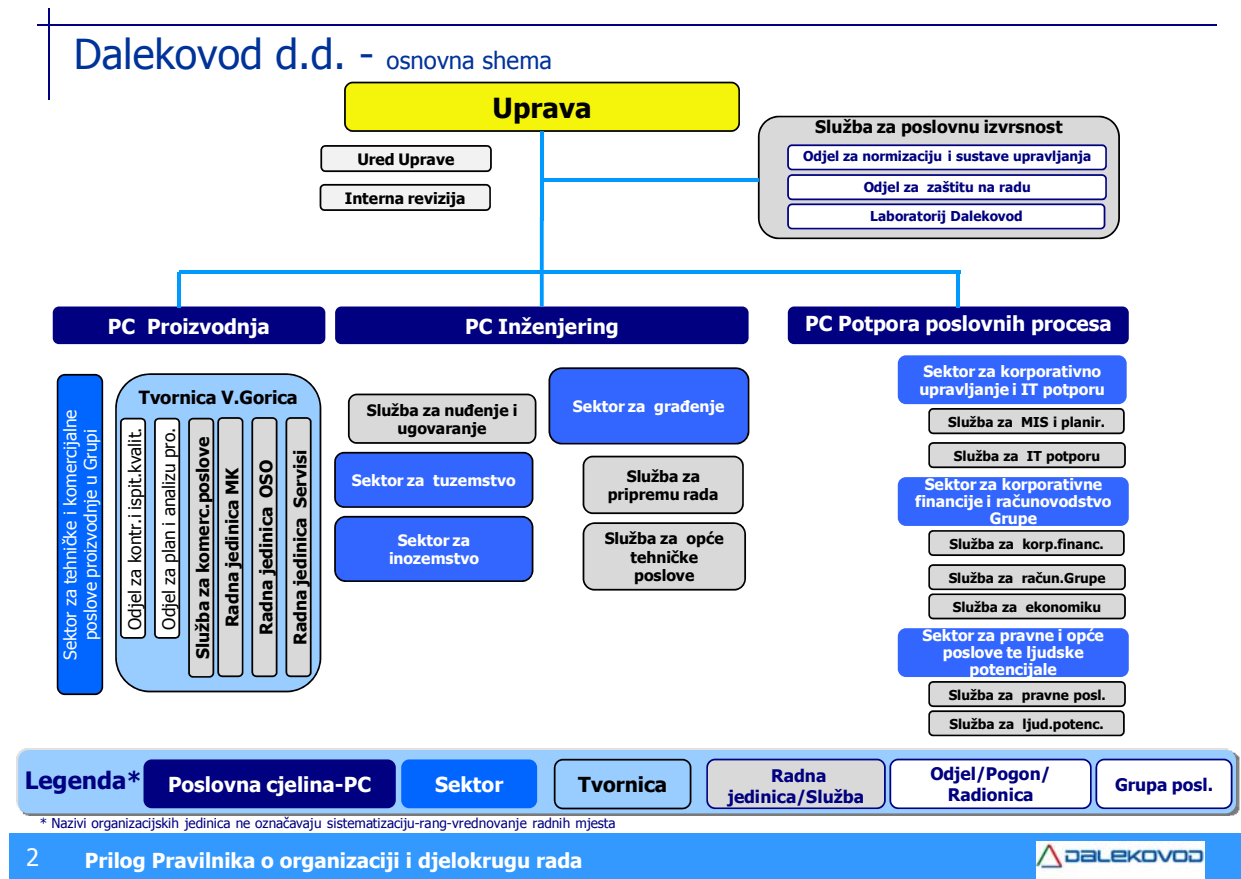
Dalekovod d.d. - osnovna shema

Uprava

Ured Uprave

Interna revizija

Služba za poslovnu izvrsnost
Odjel za normizaciju i sustave upravljanja
Odjel za zaštitu na radu
Laboratorij Dalekovod

PC Proizvodnja

PC Inženjering

PC Potpora poslovnih procesa

Sektor za tehničke i komercijalne poslove proizvodnje u Grupi

Tvornica V.Gorica
Odjel za kontr.i ispit.kvalit.
Odjel za plan i analizu pro.
Služba za komerc.poslove
Radna jedinica MK
Radna jedinica OSO
Radna jedinica Servisi

Služba za nuđenje i ugovaranje

Sektor za tuzemstvo

Sektor za inozemstvo

Sektor za građenje

Služba za pripremu rada

Služba za opće tehničke poslove

Sektor za korporativno upravljanje i IT potporu
Služba za MIS i planir.
Služba za IT potporu

Sektor za korporativne financije i računovodstvo Grupe
Služba za korp.financ.
Služba za račun.Grupe
Služba za ekonomiku

Sektor za pravne i opće poslove te ljudske potencijale
Služba za pravne posl.
Služba za ljud.potenc.

Legenda* | Poslovna cjelina-PC | Sektor | Tvornica | Radna jedinica/Služba | Odjel/Pogon/ Radionica | Grupa posl.

* Nazivi organizacijskih jedinica ne označavaju sistematizaciju-rang-vrednovanje radnih mjesta

2 Prilog Pravilnika o organizaciji i djelokrugu rada

DALEKOVOD